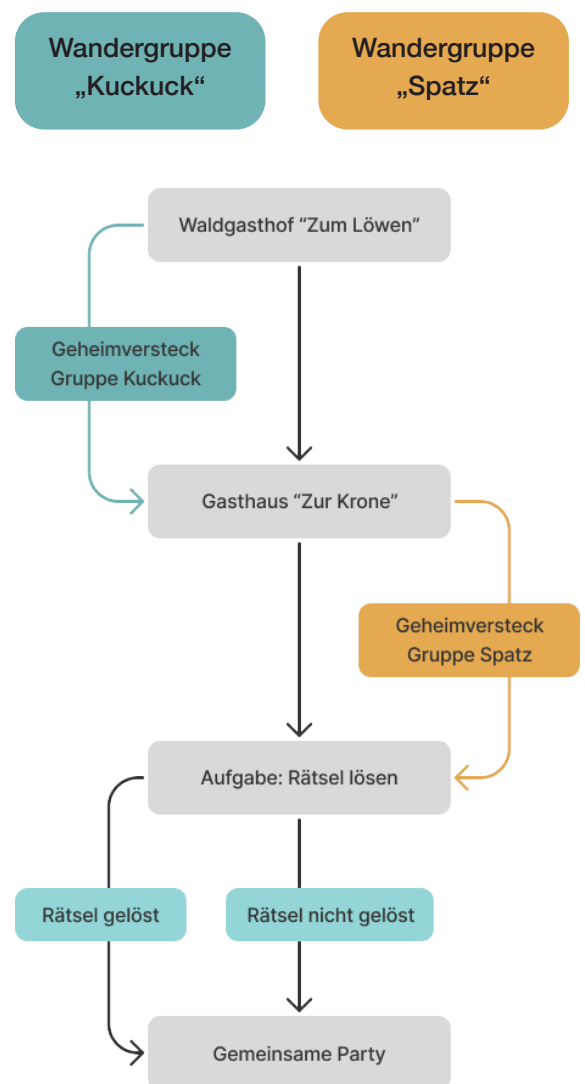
Wandergruppe „Kuckuck“

Wandergruppe „Spatz“

Waldgasthof “Zum Löwen”

Geheimversteck Gruppe Kuckuck

Gasthaus “Zur Krone”

Geheimversteck Gruppe Spatz

Aufgabe: Rätsel lösen

Rätsel gelöst

Rätsel nicht gelöst

Gemeinsame Party